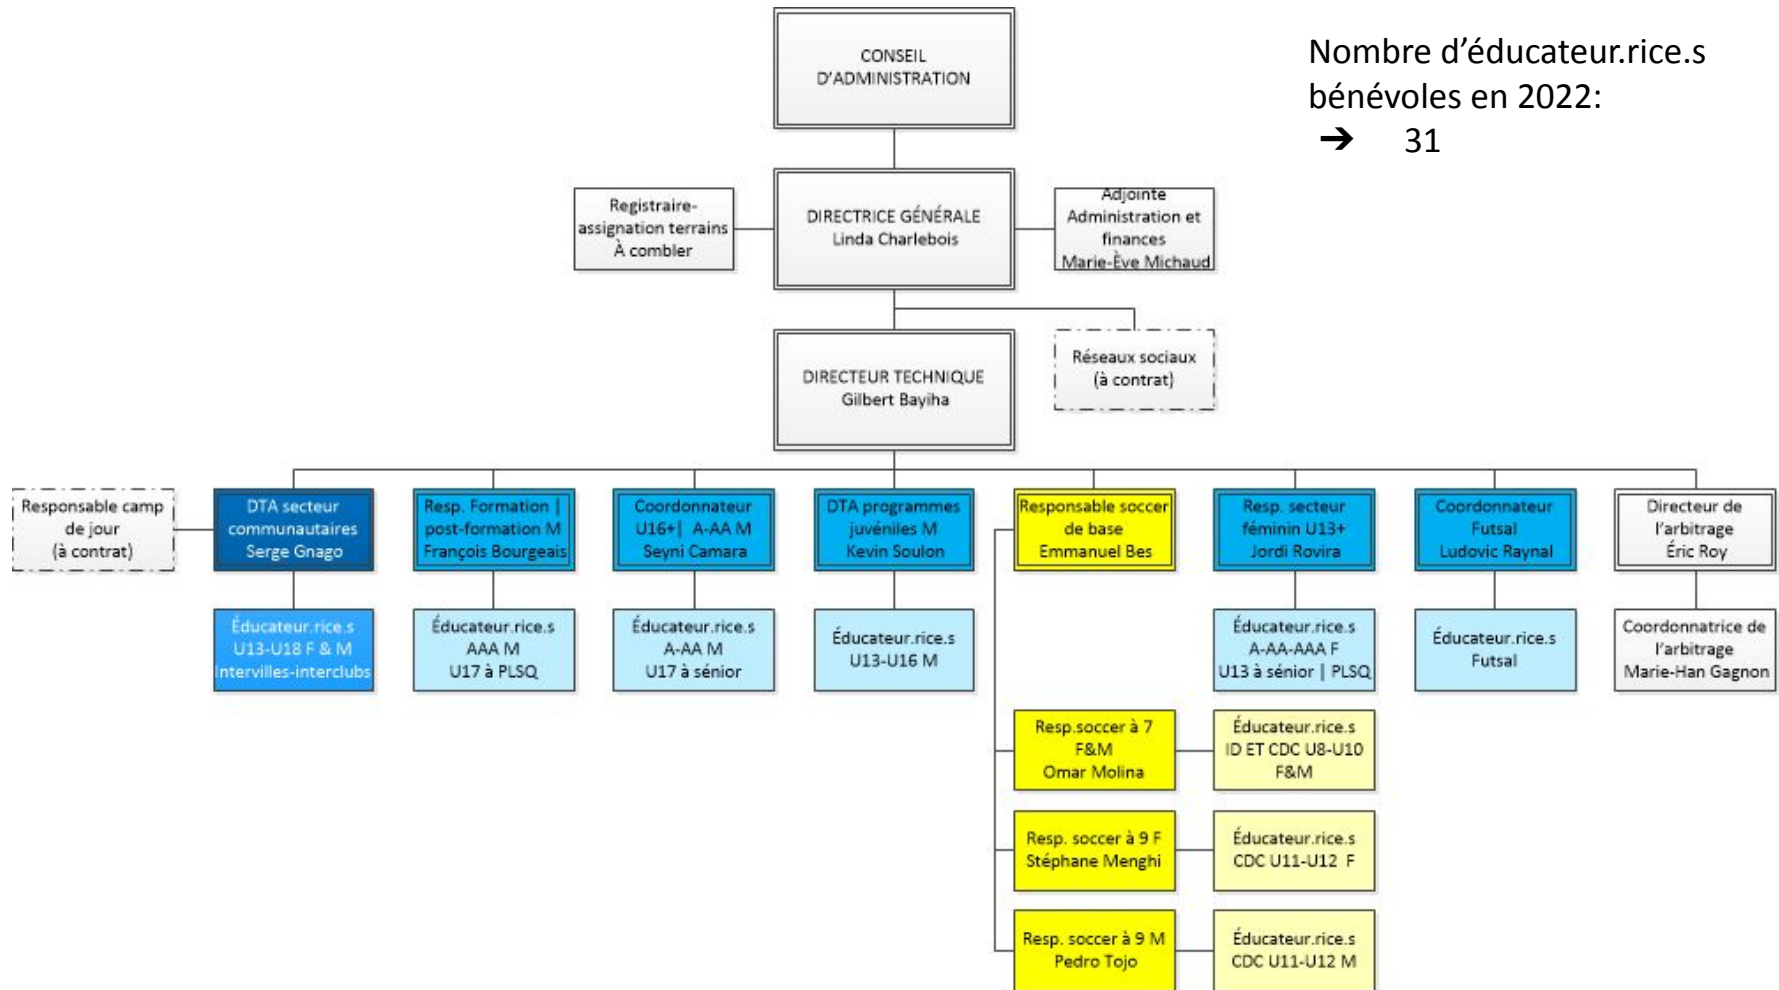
CONSEIL D'ADMINISTRATION

Nombre d'éducateur.rice.s bénévoles en 2022:
➔ 31

Registraire-assignation terrains À combler

DIRECTRICE GÉNÉRALE
Linda Charlebois

Adjointe Administration et finances
Marie-Ève Michaud

Réseaux sociaux (à contrat)

DIRECTEUR TECHNIQUE
Gilbert Bayiha

Responsable camp de jour (à contrat)

DTA secteur communautaires
Serge Gnago

Éducateur.rice.s U13-U18 F & M Intervilles-interclubs

Resp. Formation | post-formation M
François Bourgeais

Éducateur.rice.s AAA M U17 à PLSQ

Coordonnateur U16+| A-AA M
Seyni Camara

Éducateur.rice.s A-AA M U17 à sénior

DTA programmes juvéniles M
Kevin Soulon

Éducateur.rice.s U13-U16 M

Responsable soccer de base
Emmanuel Bes

Resp.soccer à 7 F&M
Omar Molina

Éducateur.rice.s ID ET CDC U8-U10 F&M

Resp. soccer à 9 F
Stéphane Menghi

Éducateur.rice.s CDC U11-U12 F

Resp. soccer à 9 M
Pedro Tojo

Éducateur.rice.s CDC U11-U12 M

Resp. secteur féminin U13+
Jordi Rovira

Éducateur.rice.s A-AA-AAA F U13 à sénior | PLSQ

Coordonnateur Futsal
Ludovic Raynal

Éducateur.rice.s Futsal

Directeur de l'arbitrage
Éric Roy

Coordonnatrice de l'arbitrage
Marie-Han Gagnon